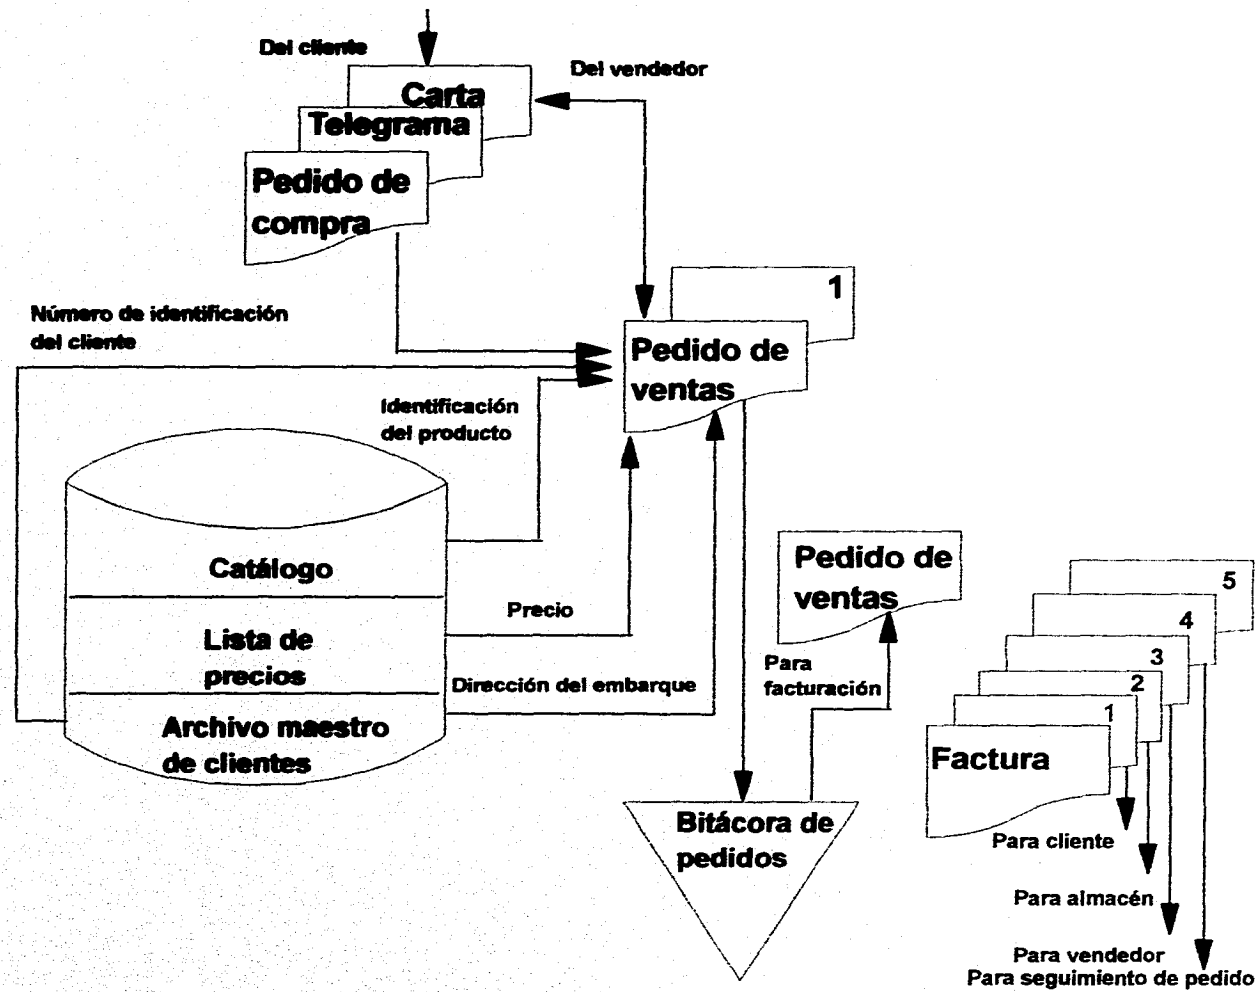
Del cliente

Del vendedor

Carta

Telegrama

Pedido de compra

1

Número de identificación del cliente

Pedido de ventas

Identificación del producto

Catálogo

Precio

Lista de precios

Dirección del embarque

Archivo maestro de clientes

Pedido de ventas

Para facturación

Bitácora de pedidos

5

4

3

2

1

Factura

Para cliente

Para almacén

Para vendedor

Para seguimiento de pedido